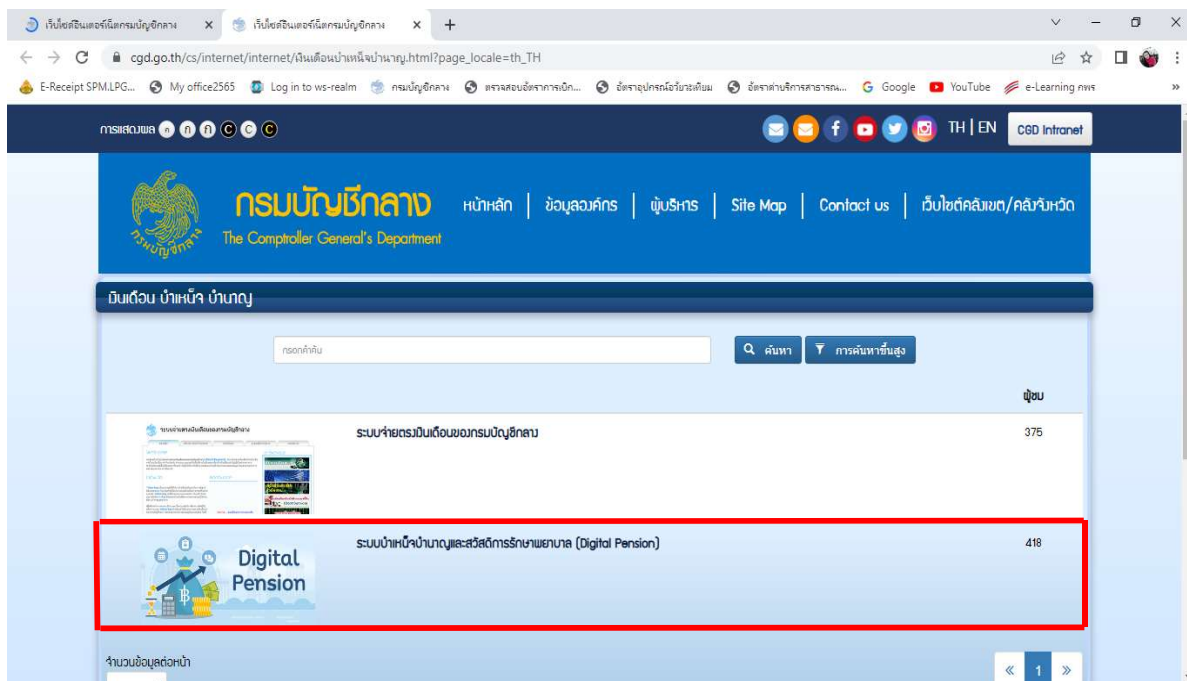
เว็บไซต์อินเตอร์เน็ตกรมบัญชีกลาง ×
เว็บไซต์อินเตอร์เน็ตกรมบัญชีกลาง ×
+

cgd.go.th/cs/internet/internet/เงินเดือนบำเหน็จบำนาญ.html?page_locale=th_TH

E-Receipt SPM.LPG... My office2565 Log in to ws-realm กรมบัญชีกลาง ตรวจสอบอัตราการเบิก... อัตราอุปกรณ์อวัยวะเทียม อัตราค่าบริการสาธารณ... Google YouTube e-Learning กพร

การแสดงผล ก ก ก C C C
TH | EN CGD Intranet

กรมบัญชีกลาง
The Comptroller General's Department
กรมบัญชีกลาง

หน้าหลัก | ข้อมูลองค์กร | ผู้บริหาร | Site Map | Contact us | เว็บไซต์คลังเขต/คลังจังหวัด

เงินเดือน บำเหน็จ บำนาญ

กรอกคำค้น
ค้นหา
การค้นหาขั้นสูง

ผู้ชม

ระบบจ่ายตรงเงินเดือนของกรมบัญชีกลาง
375

Digital Pension
ระบบบำเหน็จบำนาญและสวัสดิการรักษาพยาบาล (Digital Pension)
418

จำนวนข้อมูลต่อหน้า
« 1 »